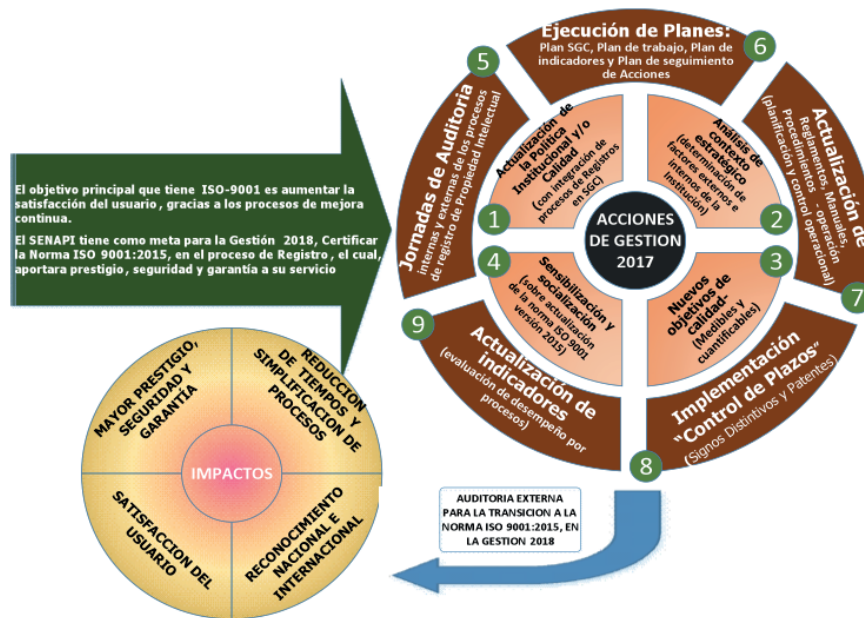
El objetivo principal que tiene ISO-9001 es aumentar la satisfacción del usuario, gracias a los procesos de mejora continua.

El SENAPI tiene como meta para la Gestión 2018, Certificar la Norma ISO 9001:2015, en el proceso de Registro, el cual, aportara prestigio, seguridad y garantía a su servicio

Ejecución de Planes:
Plan SGC, Plan de trabajo, Plan de indicadores y Plan de seguimiento de Acciones

6

5

Jornadas de Auditoria
internas y externas de los procesos de registro de Propiedad Intelectual

Actualización de
Reglamentos, Manuales, Procedimientos - operación (planificación y control operacional)

7

1
Actualización de la Política Institucional y/o Calidad
(con integración de procesos de Registros en SGC)

2
Análisis de contexto estratégico
(determinación de factores externos e internos de la Institución)

ACCIONES DE GESTION 2017

4
Sensibilización y socialización
(sobre actualización de la norma ISO 9001 versión 2015)

3
Nuevos objetivos de calidad
(Medibles y cuantificables)

9

Actualización de indicadores
(evaluación de desempeño por procesos)

Implementación "Control de Plazos"
(Signos Distintivos y Patentes)

8

AUDITORIA EXTERNA PARA LA TRANSICION A LA NORMA ISO 9001:2015, EN LA GESTION 2018

MAYOR PRESTIGIO, SEGURIDAD Y GARANTIA

REDUCCION DE TIEMPOS Y SIMPLIFICACION DE PROCESOS

IMPACTOS

SATISFACCION DEL USUARIO

RECONOCIMIENTO NACIONAL E INTERNACIONAL